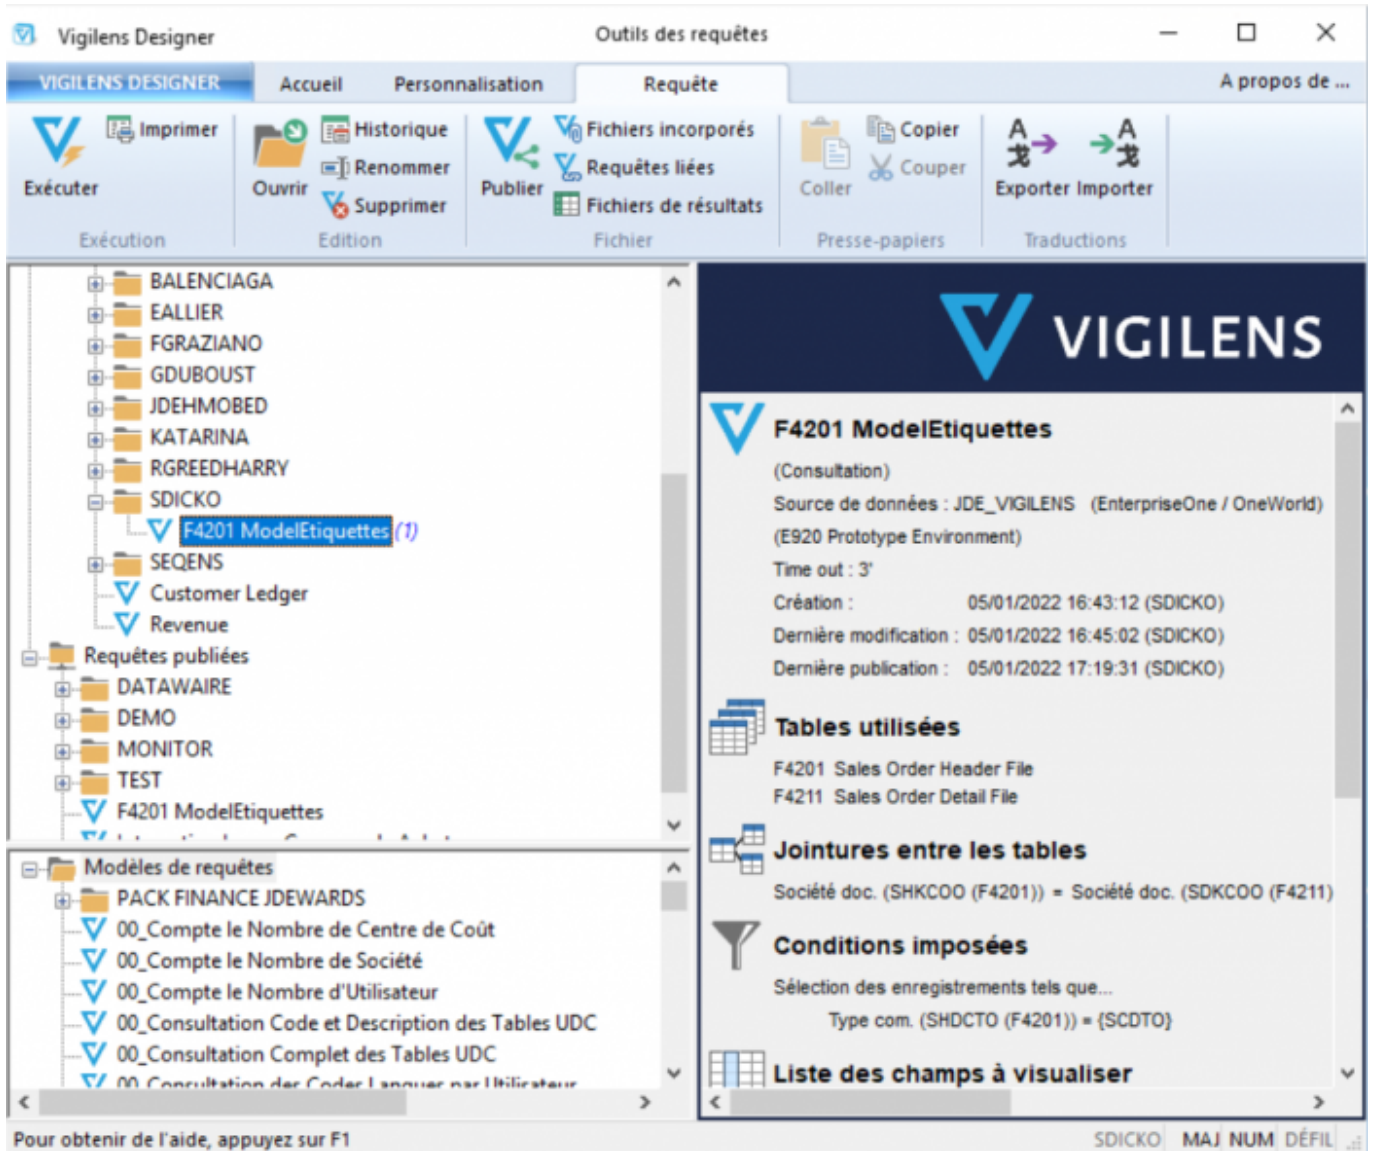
Vigilens Designer

Outils des requêtes

VIGILENS DESIGNER Accueil Personnalisation Requête A propos de ...

Exécuter Imprimer
Exécution

Ouvrir Historique Renommer Supprimer
Edition

Publier Fichiers incorporés Requêtes liées Fichiers de résultats
Fichier

Coller Copier Couper
Presse-papiers

Exporter Importer
Traductions

BALENCIAGA
EALLIER
FGRAZIANO
GDUBOUST
JDEHMOBED
KATARINA
RGREEDHARRY
SDICKO
F4201 ModelEtiquettes (1)
SEQENS
Customer Ledger
Revenue
Requêtes publiées
DATAWAIRE
DEMO
MONITOR
TEST
F4201 ModelEtiquettes

Modèles de requêtes
PACK FINANCE JDEWARDS
00_Compte le Nombre de Centre de Coût
00_Compte le Nombre de Société
00_Compte le Nombre d'Utilisateur
00_Consultation Code et Description des Tables UDC
00_Consultation Complet des Tables UDC

VIGILENS

F4201 ModelEtiquettes
(Consultation)
Source de données : JDE_VIGILENS (EnterpriseOne / OneWorld)
(E920 Prototype Environment)
Time out : 3'
Création : 05/01/2022 16:43:12 (SDICKO)
Dernière modification : 05/01/2022 16:45:02 (SDICKO)
Dernière publication : 05/01/2022 17:19:31 (SDICKO)

Tables utilisées
F4201 Sales Order Header File
F4211 Sales Order Detail File

Jointures entre les tables
Société doc. (SHKCOO (F4201)) = Société doc. (SDKCOO (F4211)

Conditions imposées
Sélection des enregistrements tels que...
Type com. (SHDCTO (F4201)) = {SCDTO}

Liste des champs à visualiser

Pour obtenir de l'aide, appuyez sur F1 SDICKO MAJ NUM DÉFIL